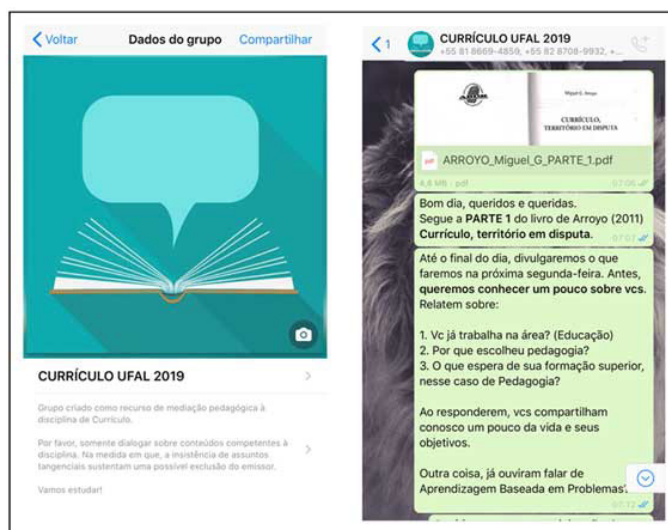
< Voltar Dados do grupo Compartilhar

CURRÍCULO UFAL 2019

Grupo criado como recurso de mediação pedagógica à disciplina de Currículo.

Por favor, somente dialogar sobre conteúdos competentes à disciplina. Na medida em que, a insistência de assuntos tangenciais sustentam uma possível exclusão do emissor.

Vamos estudar!

< 1 CURRÍCULO UFAL 2019
+55 81 8669-4859, +55 82 8708-9932, ...

Miguel G. Arroyo

CURRÍCULO, TERRITÓRIO EM DISPUTA

PDF ARROYO_Miguel_G_PARTE_1.pdf

4,6 MB · pdf 07:06

Bom dia, queridos e queridas.
Segue a **PARTE 1** do livro de Arroyo (2011) **Currículo, território em disputa.** 07:07

Até o final do dia, divulgaremos o que faremos na próxima segunda-feira. Antes, **queremos conhecer um pouco sobre vcs.** Relatem sobre:

1. Vc já trabalha na área? (Educação)
2. Por que escolheu pedagogia?
3. O que espera de sua formação superior, nesse caso de Pedagogia?

Ao responderem, vcs compartilham conosco um pouco da vida e seus objetivos.

Outra coisa, já ouviram falar de Aprendizagem Baseada em Problemas? 07:12